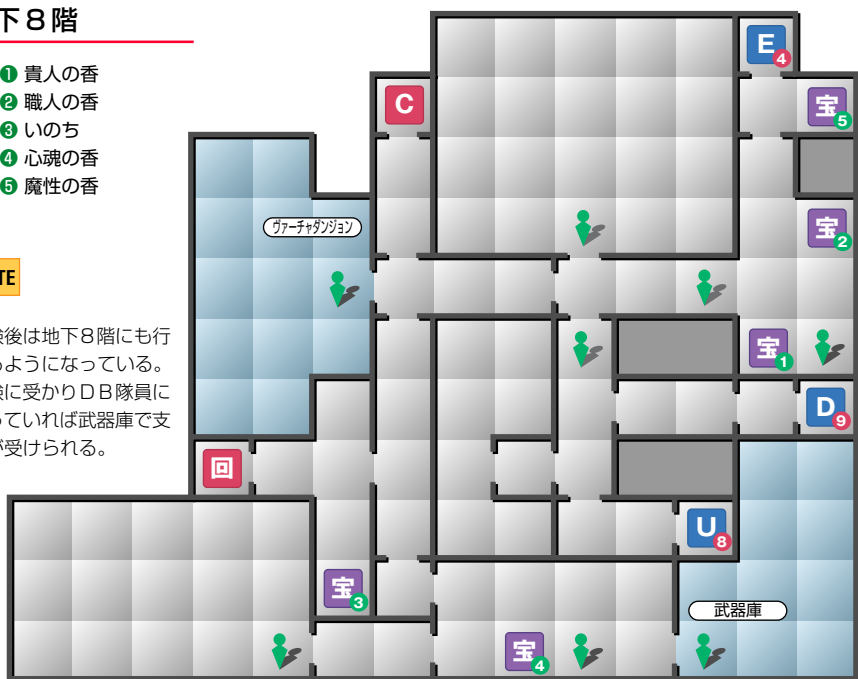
下８階

❶ 貴人の香
❷ 職人の香
❸ いのち
❹ 心魂の香
❺ 魔性の香

TE

後は地下８階にも行ようになっている。険に受かりＤＢ隊員にっていれば武器庫で支受けられる。

E 4
C
宝 5
ヴァーチャダンジョン
宝 2
宝 1
D 9
回
U 8
宝 3
武器庫
宝 4